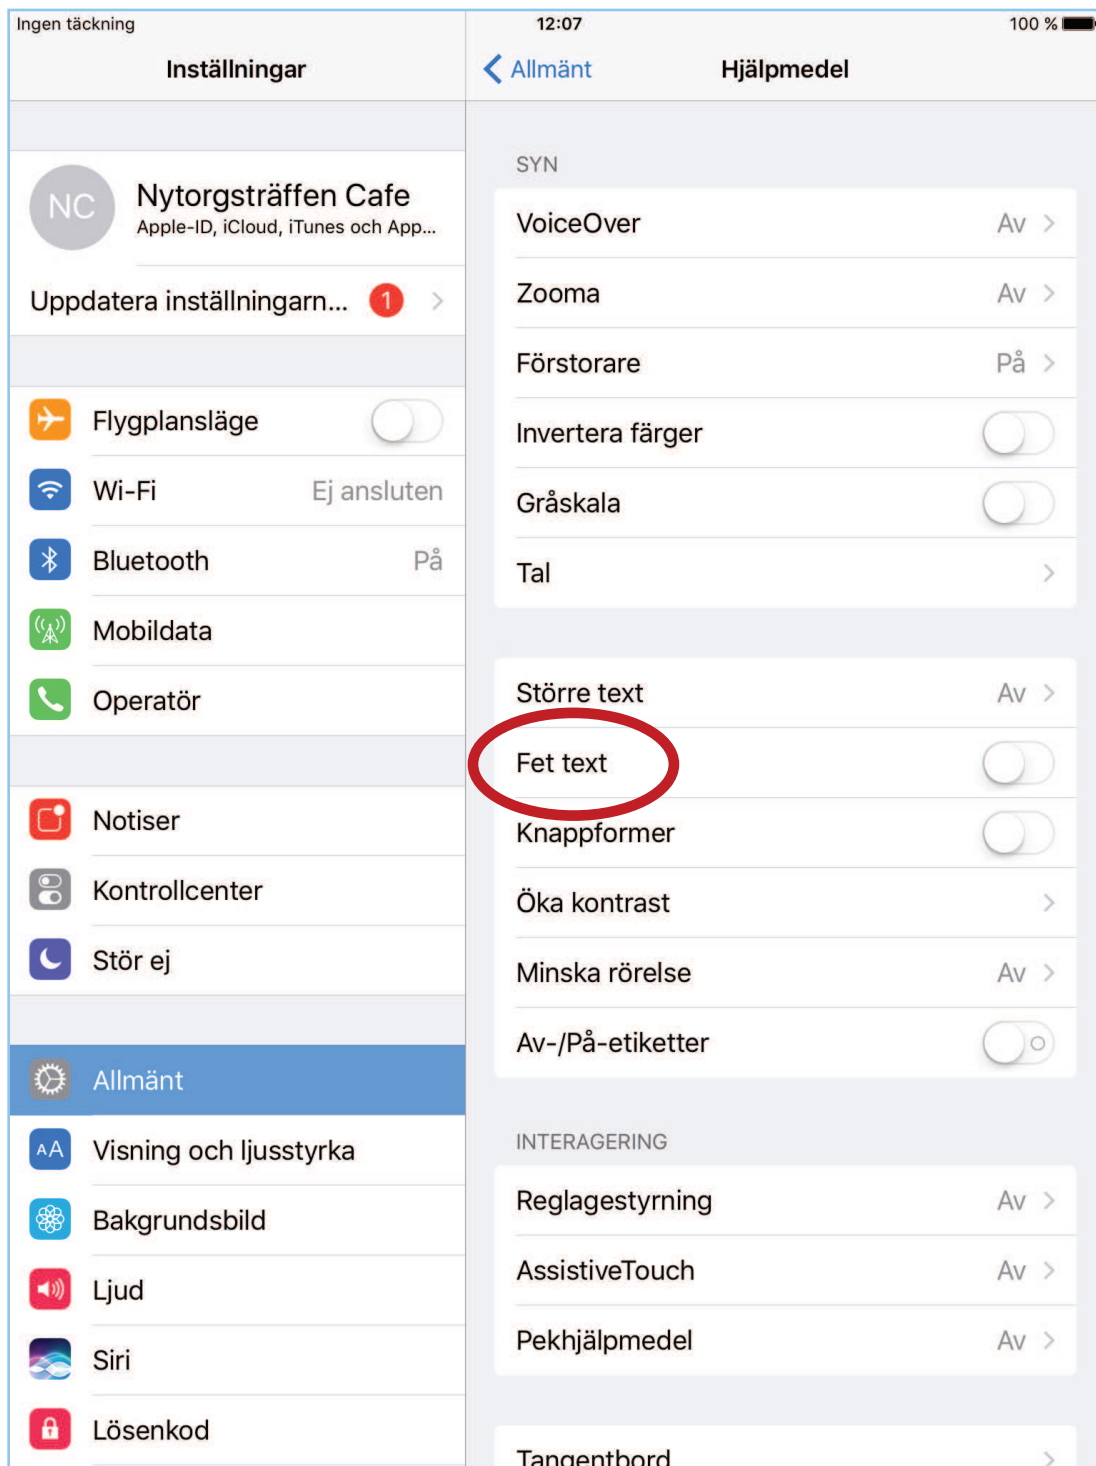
Ingen täckning
12:07
100 %

Inställningar

NC
Nytorgsträffen Cafe
Apple-ID, iCloud, iTunes och App...

Uppdatera inställningarn... 1

Flygplansläge
Wi-Fi Ej ansluten
Bluetooth På
Mobildata
Operatör

Notiser
Kontrollcenter
Stör ej

Allmänt
AA Visning och ljusstyrka
Bakgrundsbild
Ljud
Siri
Lösenkod

Allmänt
Hjälpmedel

SYN
VoiceOver Av
Zooma Av
Förstorare På
Invertera färger
Gråskala
Tal

Större text Av
Fet text
Knappformer
Öka kontrast
Minska rörelse Av
Av-/På-etiketter

INTERAGERING
Reglagestyrning Av
AssistiveTouch Av
Pekhjälpmedel Av

Tangentbord